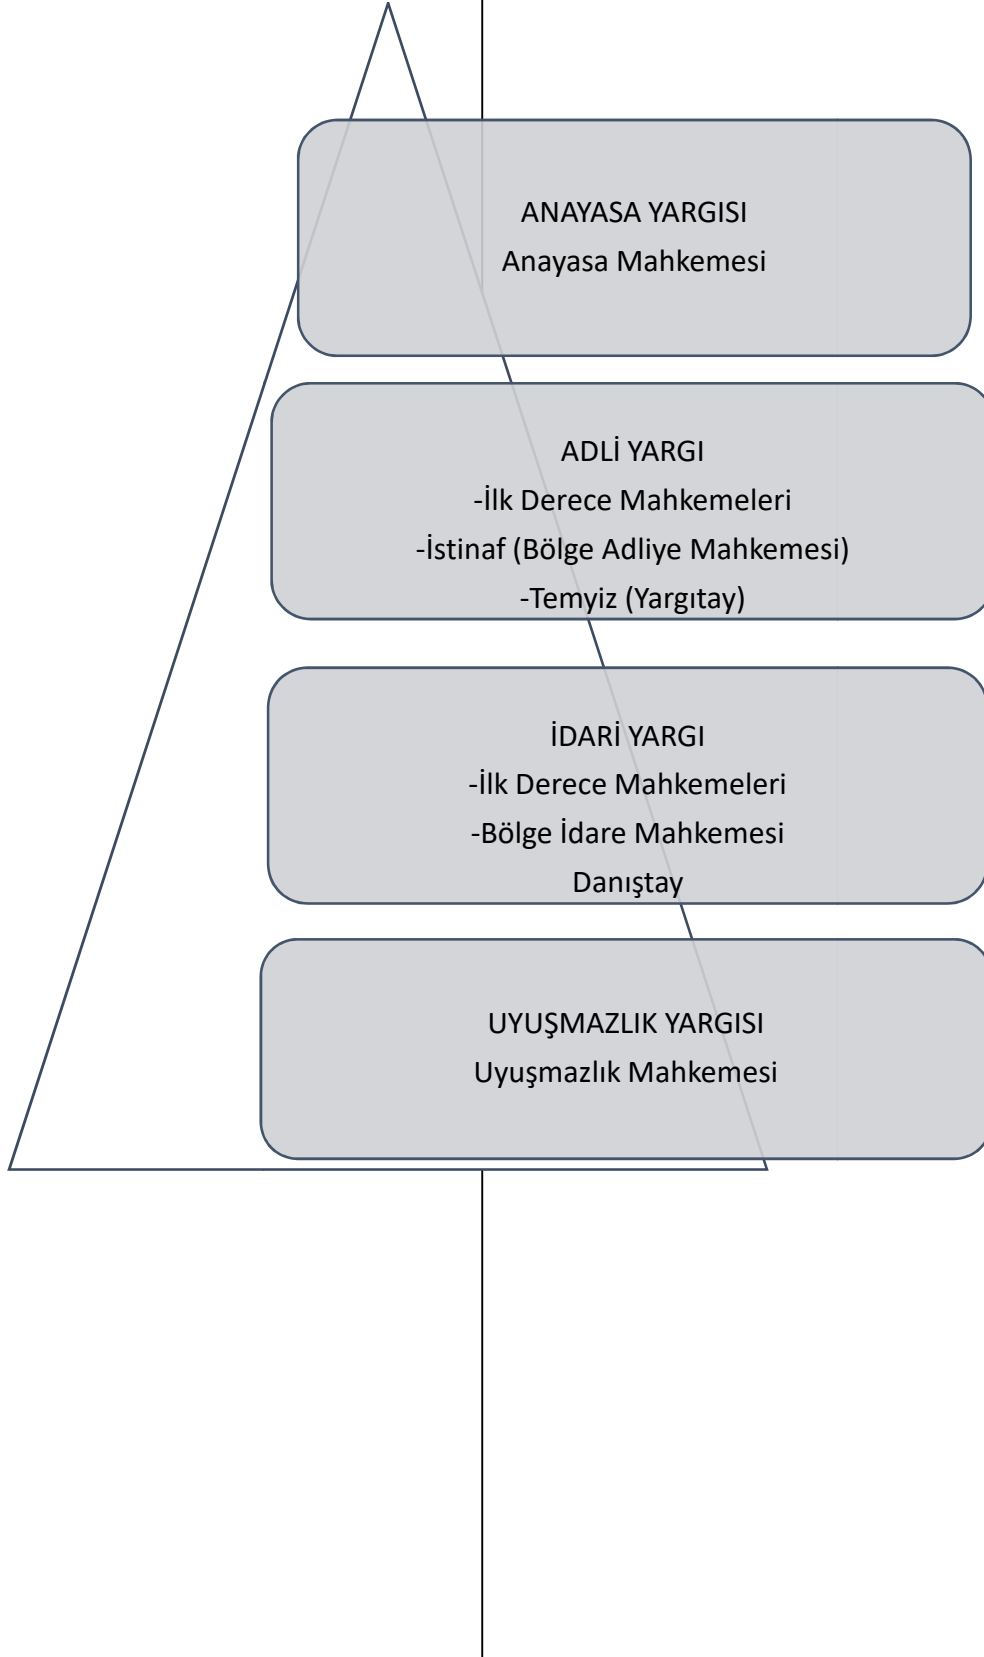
ANAYASA YARGISI
Anayasa Mahkemesi

ADLİ YARGI
-İlk Derece Mahkemeleri
-İstinaf (Bölge Adliye Mahkemesi)
-Temyiz (Yargıtay)

İDARİ YARGI
-İlk Derece Mahkemeleri
-Bölge İdare Mahkemesi
Danıştay

UYUŞMAZLIK YARGISI
Uyuşmazlık Mahkemesi